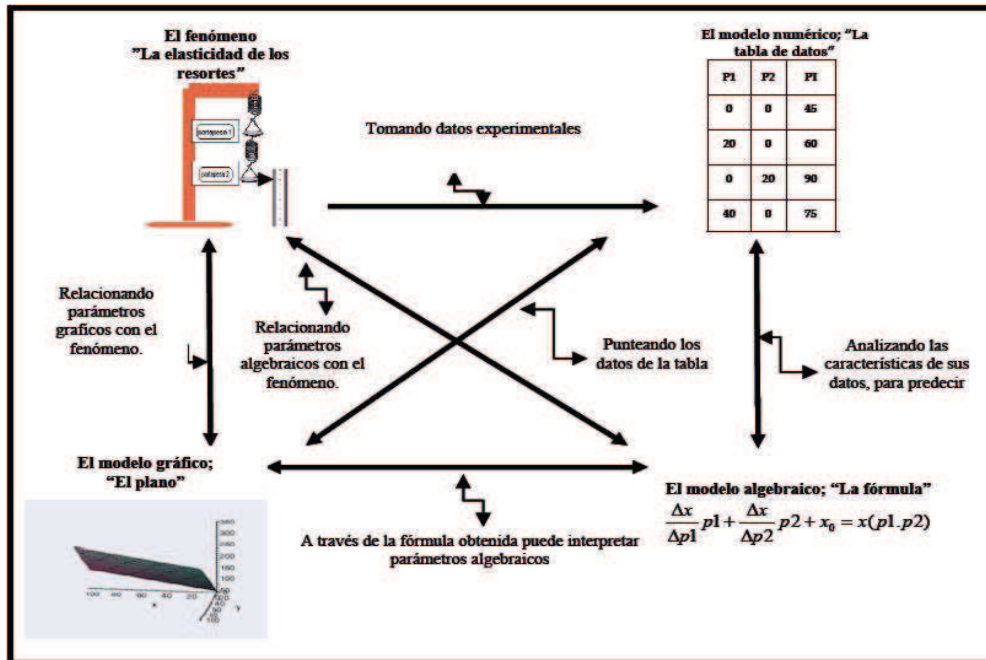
El fenómeno
"La elasticidad de los resortes"

portapesa 1

portapesa 2

El modelo numérico; "La tabla de datos"

| P1 | P2 | PI |
|---|---|---|
| 0 | 0 | 45 |
| 20 | 0 | 60 |
| 0 | 20 | 90 |
| 40 | 0 | 75 |

Tomando datos experimentales

Relacionando parámetros graficos con el fenómeno.

Relacionando parámetros algebraicos con el fenómeno.

Punteando los datos de la tabla

Analizando las características de sus datos, para predecir

El modelo gráfico;
"El plano"

El modelo algebraico; "La fórmula"
$\frac{\Delta x}{\Delta p1}p1+\frac{\Delta x}{\Delta p2}p2+x_0=x(p1.p2)$

A través de la fórmula obtenida puede interpretar parámetros algebraicos

350
300
250
200
150
100
50
100 80 60 40 20
x
y